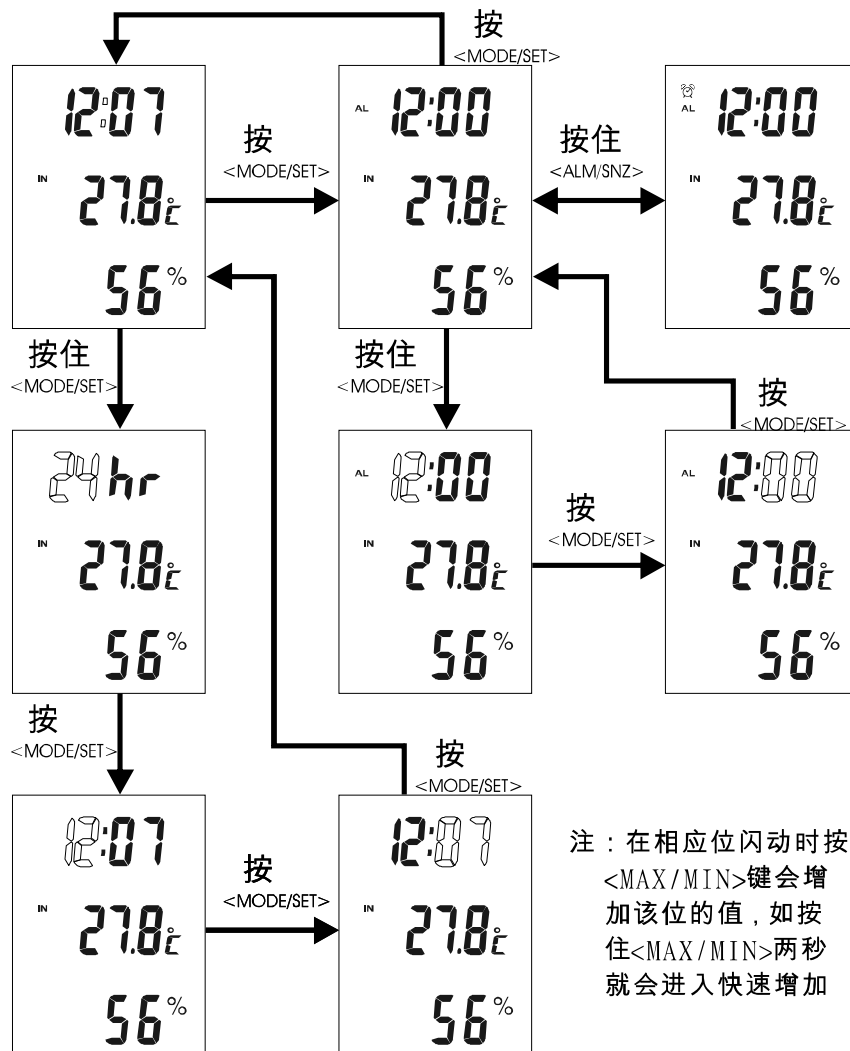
按
<MODE/SET>

12:07
IN 27.8℃
56%

按
<MODE/SET>

AL 12:00
IN 27.8℃
56%

按住
<ALM/SNZ>

AL 12:00
IN 27.8℃
56%

按住
<MODE/SET>

按住
<MODE/SET>

24 hr
IN 27.8℃
56%

AL 12:00
IN 27.8℃
56%

按
<MODE/SET>

AL 12:00
IN 27.8℃
56%

按
<MODE/SET>

按
<MODE/SET>

按
<MODE/SET>

12:07
IN 27.8℃
56%

按
<MODE/SET>

12:07
IN 27.8℃
56%

注：在相应位闪动时按<MAX/MIN>键会增加该位的值，如按住<MAX/MIN>两秒就会进入快速增加